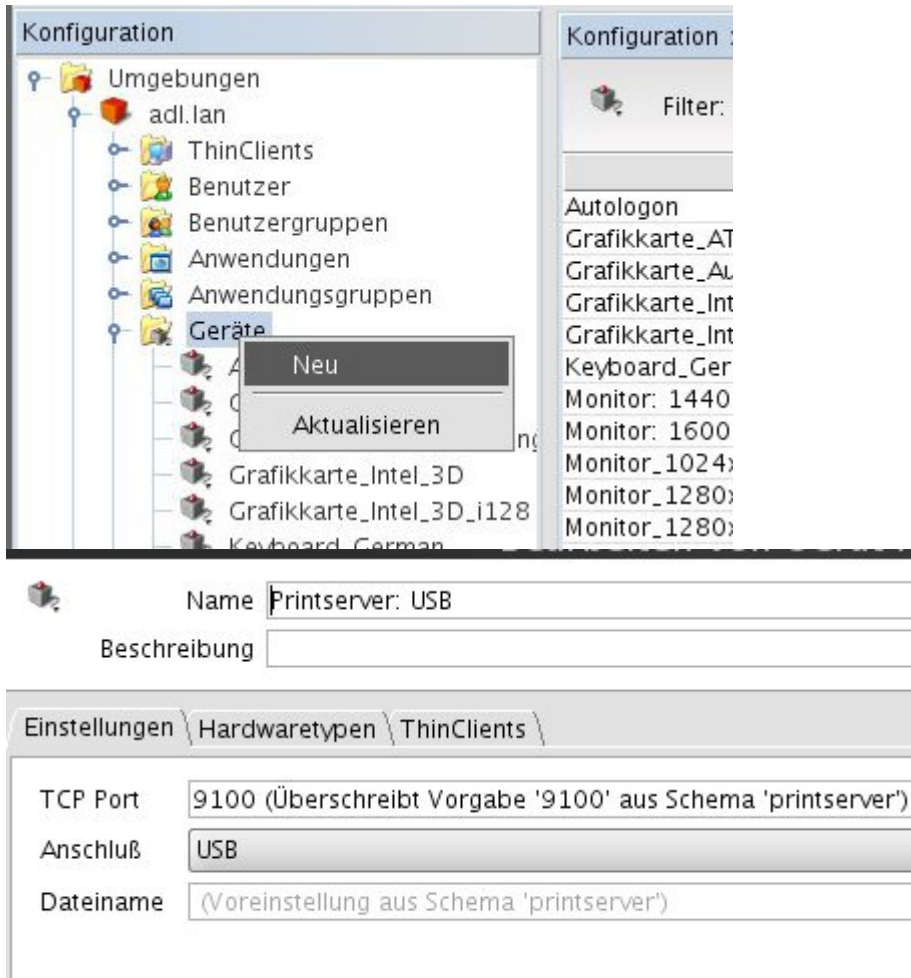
Konfiguration

Umgebungen
adl.lan
ThinClients
Benutzer
Benutzergruppen
Anwendungen
Anwendungsgruppen
Geräte
A
G
G
Neu
Aktualisieren
ng
Grafikkarte_Intel_3D
Grafikkarte_Intel_3D_i128
Keyboard_German

Konfiguration :
Filter:
Autologon
Grafikkarte_AT
Grafikkarte_Au
Grafikkarte_Int
Grafikkarte_Int
Keyboard_Ger
Monitor: 1440
Monitor: 1600
Monitor_1024x
Monitor_1280x
Monitor_1280x

Name Printserver: USB
Beschreibung

Einstellungen | Hardwaretypen | ThinClients

TCP Port 9100 (Überschreibt Vorgabe '9100' aus Schema 'printserver')
Anschluß USB
Dateiname (Voreinstellung aus Schema 'printserver')